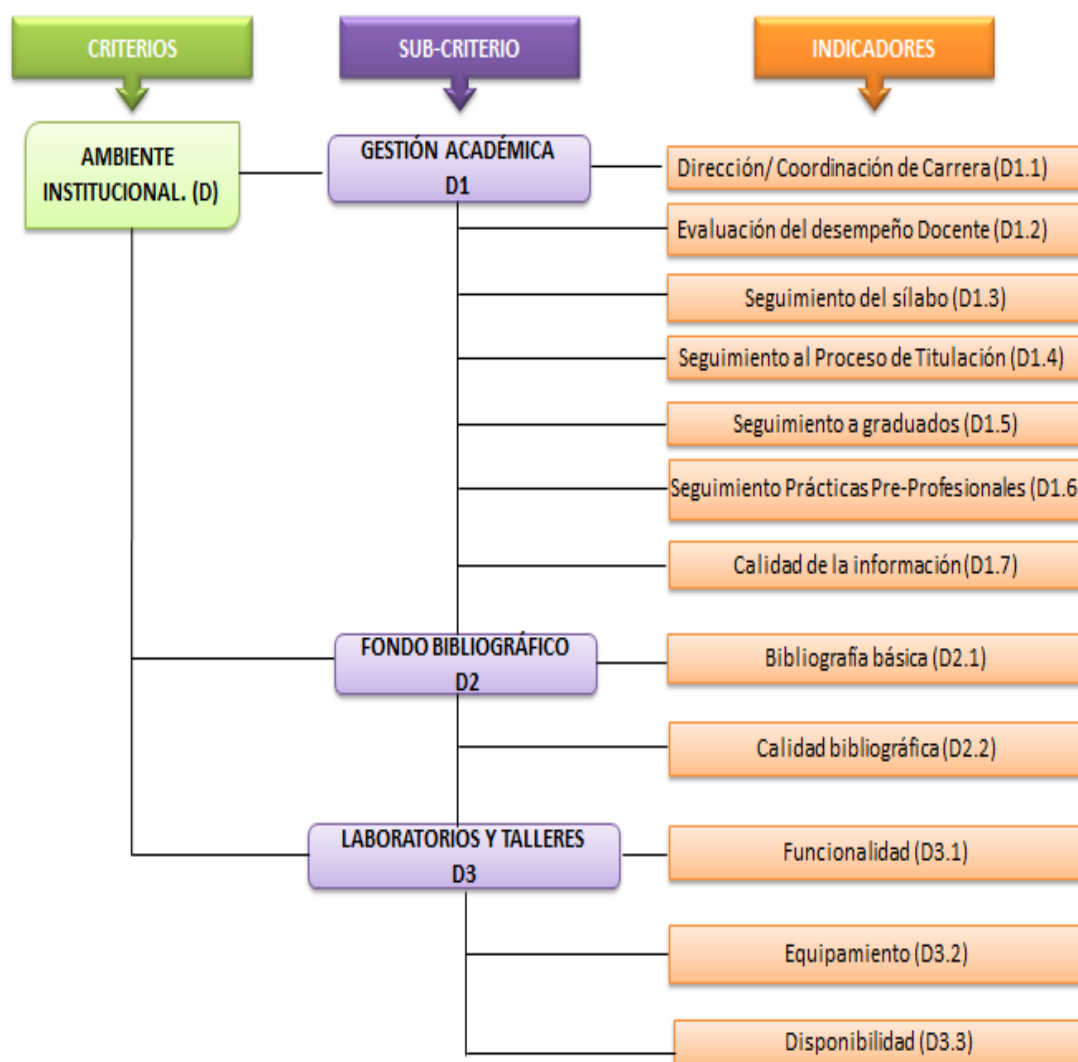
CRITERIOS

SUB-CRITERIO

INDICADORES

AMBIENTE INSTITUCIONAL. (D)

GESTIÓN ACADÉMICA D1

Dirección/ Coordinación de Carrera (D1.1)

Evaluación del desempeño Docente (D1.2)

Seguimiento del sílabo (D1.3)

Seguimiento al Proceso de Titulación (D1.4)

Seguimiento a graduados (D1.5)

Seguimiento Prácticas Pre-Profesionales (D1.6

Calidad de la información (D1.7)

FONDO BIBLIOGRÁFICO D2

Bibliografía básica (D2.1)

Calidad bibliográfica (D2.2)

LABORATORIOS Y TALLERES D3

Funcionalidad (D3.1)

Equipamiento (D3.2)

Disponibilidad (D3.3)